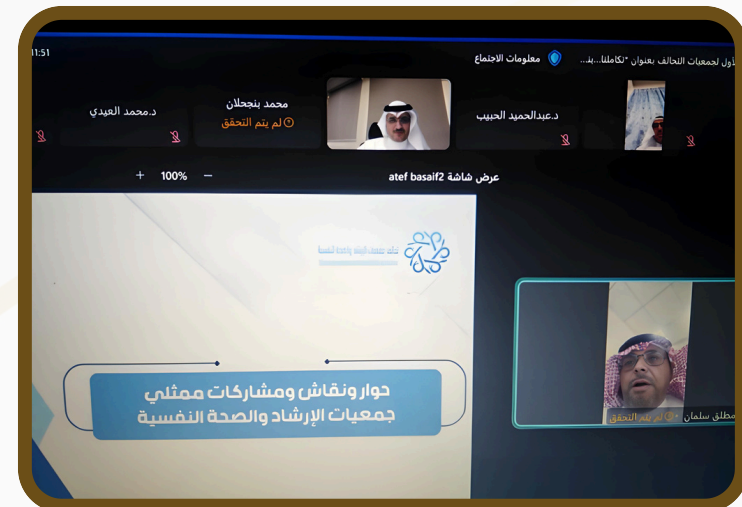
11:51

معلومات الاجتماع

الأول لجمعيات التحالف بعنوان "تكاملنا...يـ

د.محمد العيدي

محمد بنجحلان
لم يتم التحقق

د.عبدالحميد الحبيب

+ 100% −

عرض شاشة atef basaif2

تحالف جمعيات الإرشاد والصحة النفسية

حوار ونقاش ومشاركات ممثلي جمعيات الإرشاد والصحة النفسية

مطلق سلمان لم يتم التحقق